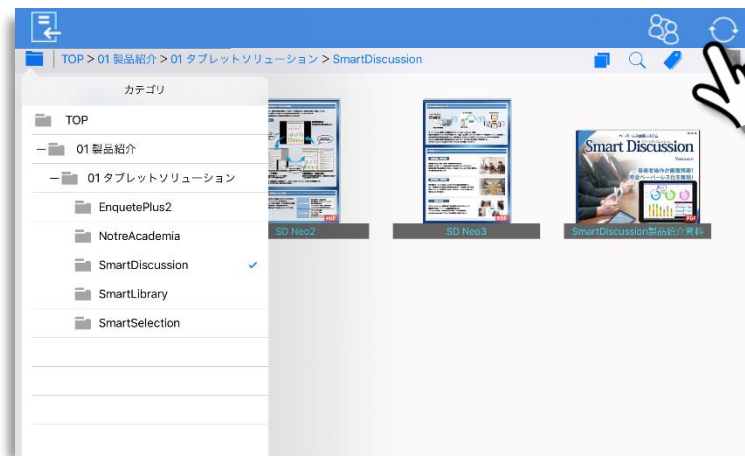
TOP > 01 製品紹介 > 01 タブレットソリューション > SmartDiscussion

カテゴリ

TOP

01 製品紹介

01 タブレットソリューション

EnquetePlus2

NotreAcademia

SmartDiscussion ✓

SmartLibrary

SmartSelection

SD Neo2

SD Neo3

Smart Discussion

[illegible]

SmartDiscussion製品紹介資料